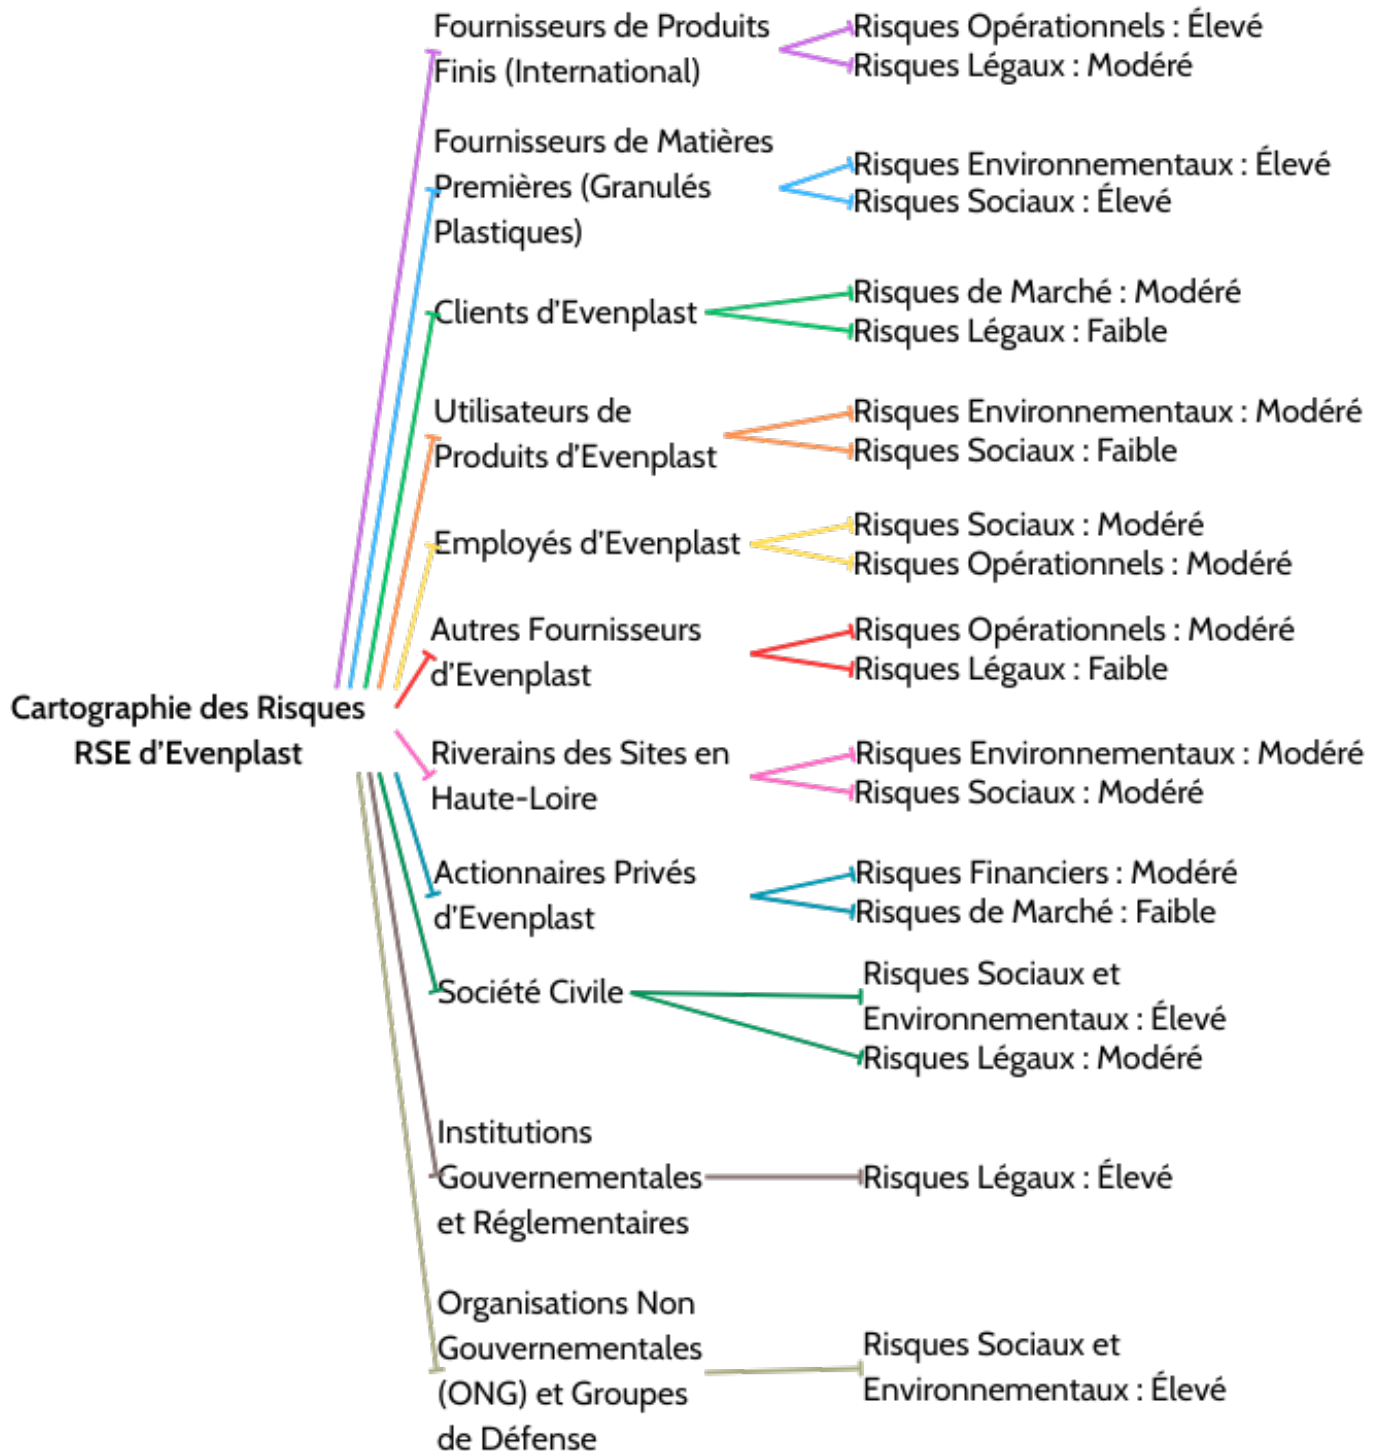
Cartographie des Risques RSE d'Evenplast

Fournisseurs de Produits Finis (International)

Risques Opérationnels : Élevé
Risques Légaux : Modéré

Fournisseurs de Matières Premières (Granulés Plastiques)

Risques Environnementaux : Élevé
Risques Sociaux : Élevé

Clients d'Evenplast

Risques de Marché : Modéré
Risques Légaux : Faible

Utilisateurs de Produits d'Evenplast

Risques Environnementaux : Modéré
Risques Sociaux : Faible

Employés d'Evenplast

Risques Sociaux : Modéré
Risques Opérationnels : Modéré

Autres Fournisseurs d'Evenplast

Risques Opérationnels : Modéré
Risques Légaux : Faible

Riverains des Sites en Haute-Loire

Risques Environnementaux : Modéré
Risques Sociaux : Modéré

Actionnaires Privés d'Evenplast

Risques Financiers : Modéré
Risques de Marché : Faible

Société Civile

Risques Sociaux et Environnementaux : Élevé
Risques Légaux : Modéré

Institutions Gouvernementales et Réglementaires

Risques Légaux : Élevé

Organisations Non Gouvernementales (ONG) et Groupes de Défense

Risques Sociaux et Environnementaux : Élevé